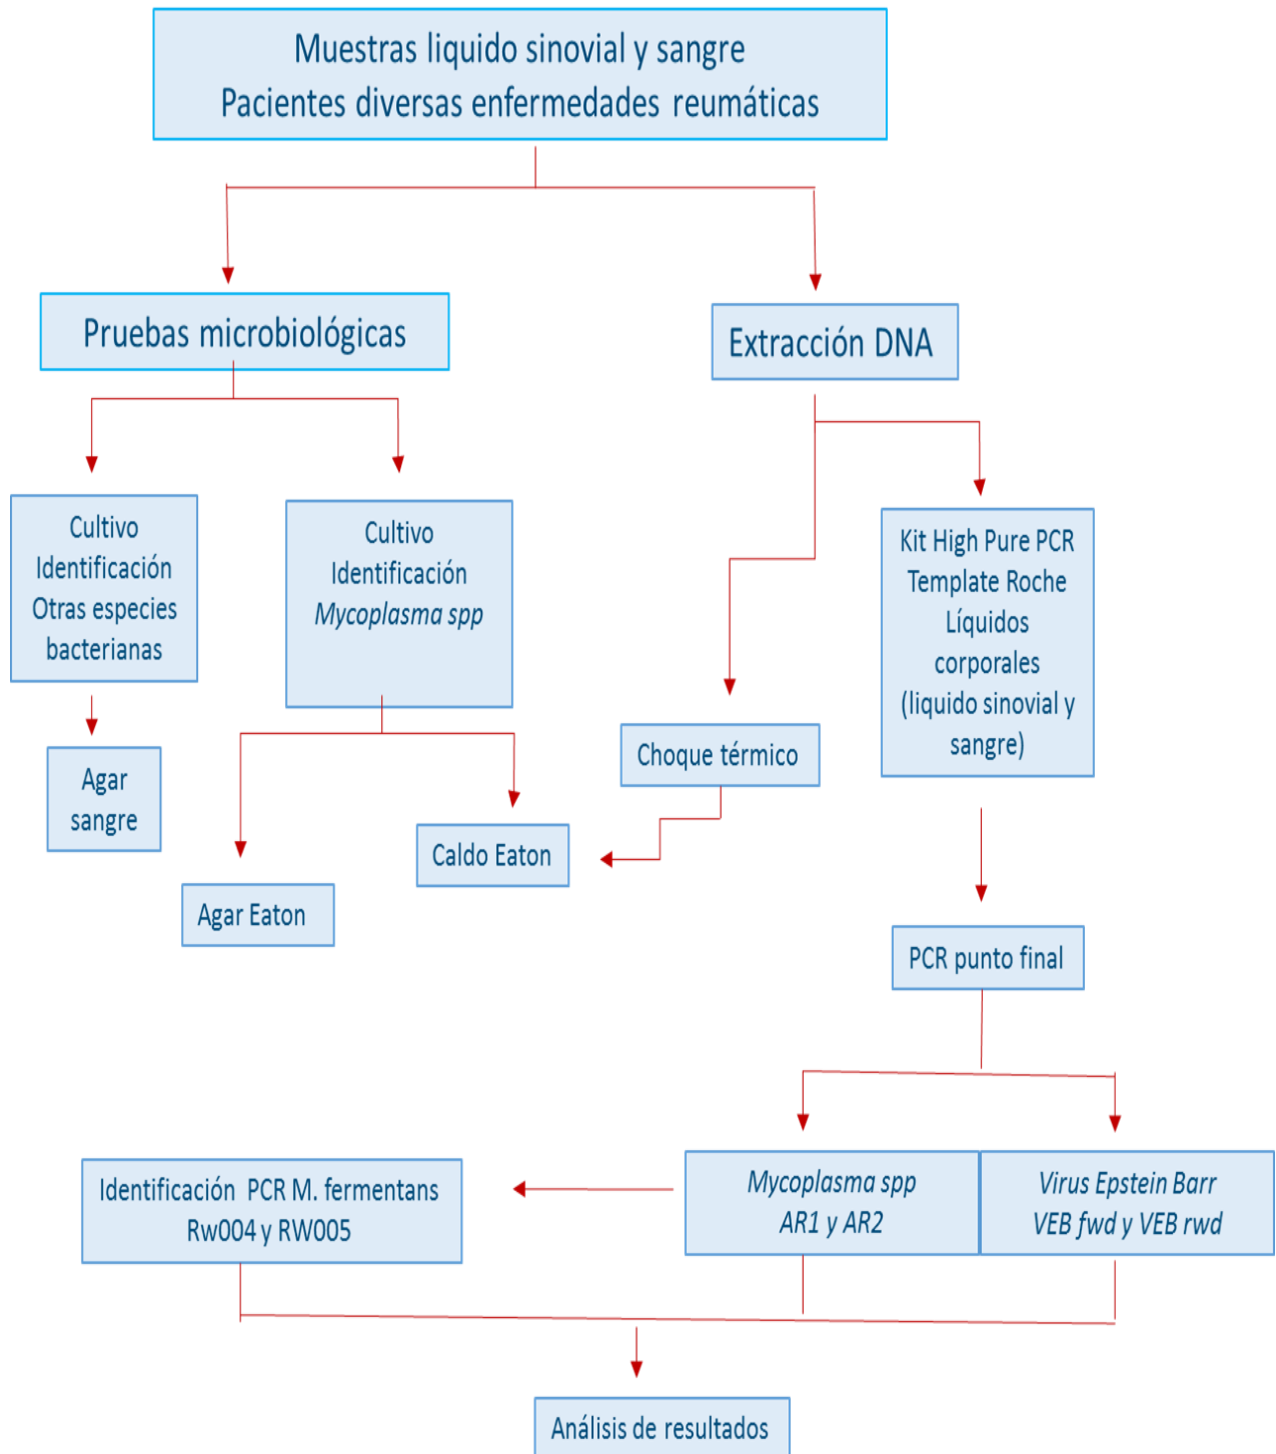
Muestras liquido sinovial y sangre
Pacientes diversas enfermedades reumáticas

Pruebas microbiológicas

Extracción DNA

Cultivo
Identificación
Otras especies bacterianas

Cultivo
Identificación
*Mycoplasma spp*

Agar sangre

Choque térmico

Kit High Pure PCR Template Roche Líquidos corporales (liquido sinovial y sangre)

Caldo Eaton

Agar Eaton

PCR punto final

Identificación PCR M. fermentans Rw004 y RW005

*Mycoplasma spp*
*AR1 y AR2*

*Virus Epstein Barr*
*VEB fwd y VEB rwd*

Análisis de resultados